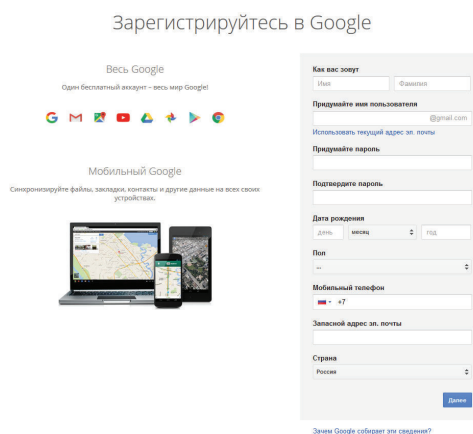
Зарегистрируйтесь в Google

Весь Google

Один бесплатный аккаунт – весь мир Google!

Мобильный Google

Синхронизируйте файлы, закладки, контакты и другие данные на всех своих устройствах.

Как вас зовут

Имя

Фамилия

Придумайте имя пользователя

@gmail.com

Использовать текущий адрес эл. почты

Придумайте пароль

Подтвердите пароль

Дата рождения

День

месяц

год

Пол

--

Мобильный телефон

+7

Запасной адрес эл. почты

Страна

Россия

Далее

Зачем Google собирает эти сведения?